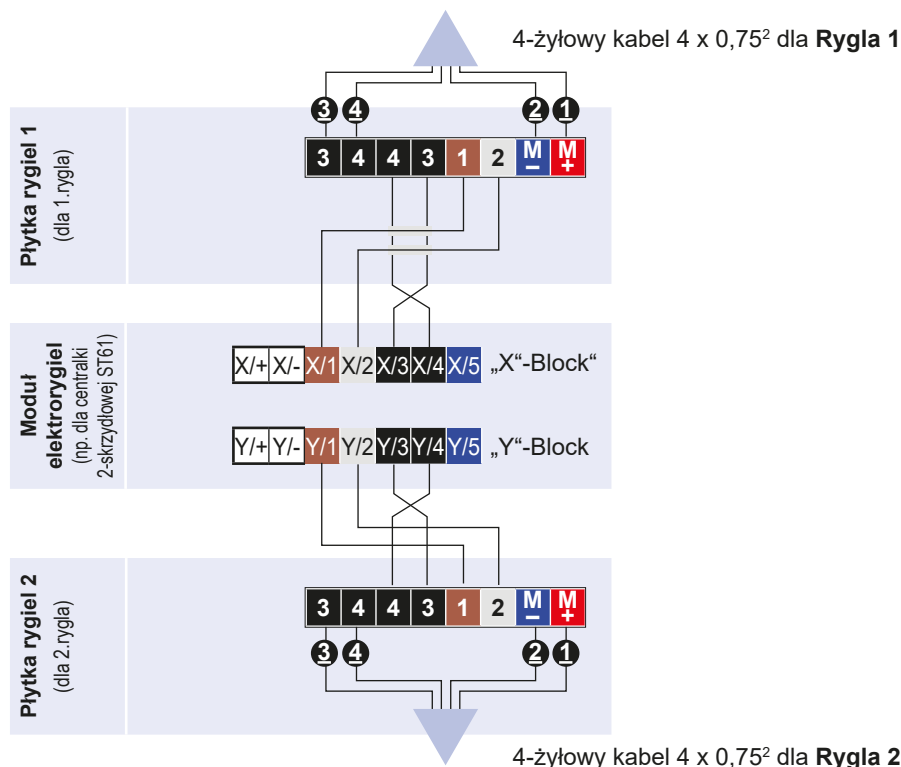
4-żyłowy kabel 4 x 0,75$^2$ dla **Rygla 1**

**Płytka rygiel 1**
(dla 1.rygla)

3 4 2 1

| 3 | 4 | 4 | 3 | 1 | 2 | M – | M + |
|---|---|---|---|---|---|---|---|

**Moduł elektrorygiel**
(np. dla centralki 2-skrzydłowej ST61)

| X/+ | X/- | X/1 | X/2 | X/3 | X/4 | X/5 |
|---|---|---|---|---|---|---|

„X“-Block

| Y/+ | Y/- | Y/1 | Y/2 | Y/3 | Y/4 | Y/5 |
|---|---|---|---|---|---|---|

„Y“-Block

**Płytka rygiel 2**
(dla 2.rygla)

| 3 | 4 | 4 | 3 | 1 | 2 | M – | M + |
|---|---|---|---|---|---|---|---|

3 4 2 1

4-żyłowy kabel 4 x 0,75$^2$ dla **Rygla 2**